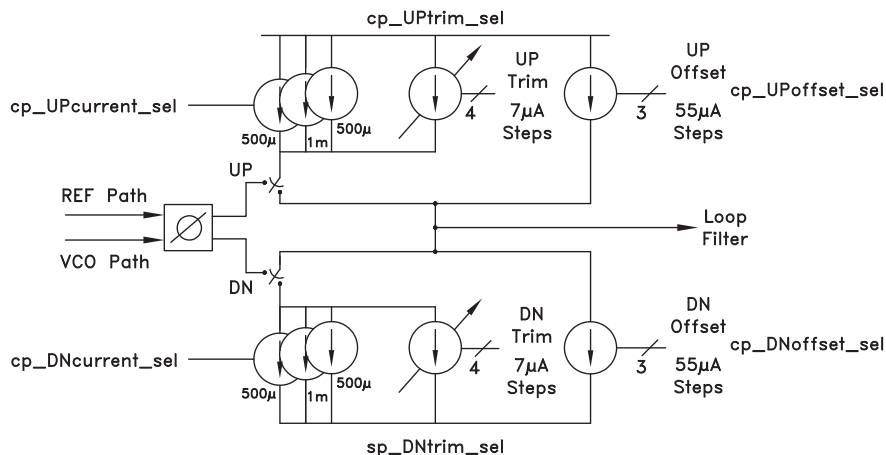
cp_UPtrim_sel

cp_UPcurrent_sel

500µ

1m

500µ

4

UP Trim 7µA Steps

3

UP Offset 55µA Steps

cp_UPoffset_sel

UP

REF Path

VCO Path

DN

Loop Filter

cp_DNcurrent_sel

500µ

1m

500µ

4

DN Trim 7µA Steps

3

DN Offset 55µA Steps

cp_DNoffset_sel

sp_DNtrim_sel